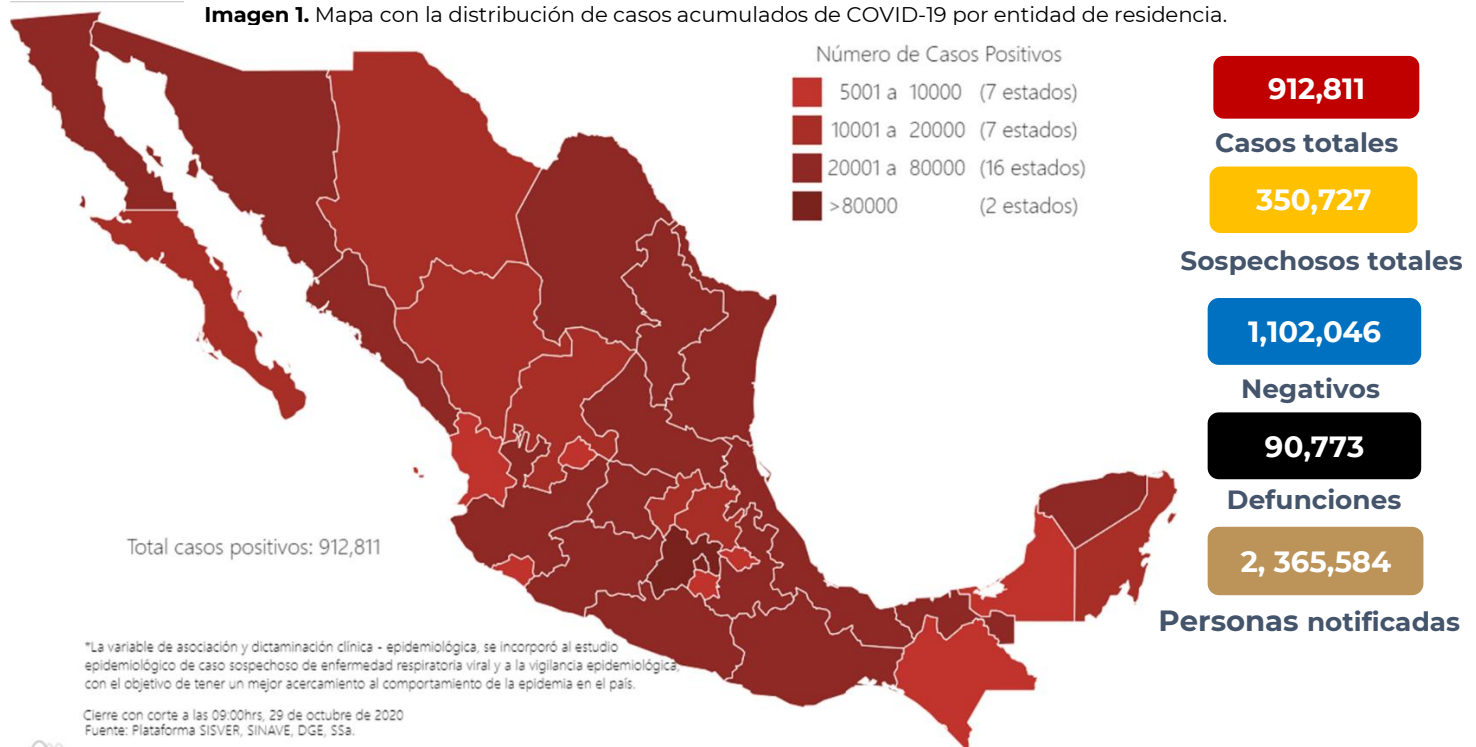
**Imagen 1.** Mapa con la distribución de casos acumulados de COVID-19 por entidad de residencia.

Número de Casos Positivos

5001 a 10000 (7 estados)
10001 a 20000 (7 estados)
20001 a 80000 (16 estados)
>80000 (2 estados)

912,811
Casos totales

350,727
Sospechosos totales

1,102,046
Negativos

90,773
Defunciones

2, 365,584
Personas notificadas

Total casos positivos: 912,811

*La variable de asociación y dictaminación clínica - epidemiológica, se incorporó al estudio epidemiológico de caso sospechoso de enfermedad respiratoria viral y a la vigilancia epidemiológica, con el objetivo de tener un mejor acercamiento al comportamiento de la epidemia en el país.

Cierre con corte a las 09:00hrs, 29 de octubre de 2020
Fuente: Plataforma SISVER, SINAVE, DGE, SSa.